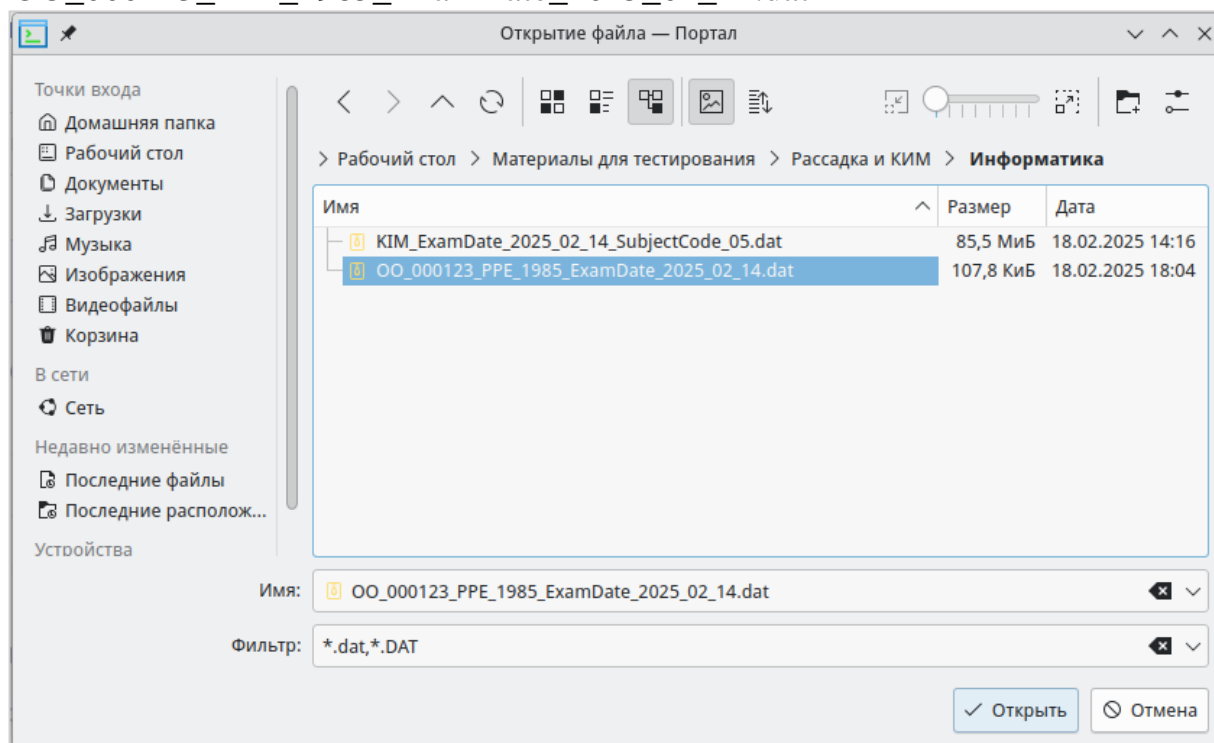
Открытие файла — Портал

Точки входа
Домашняя папка
Рабочий стол
Документы
Загрузки
Музыка
Изображения
Видеофайлы
Корзина
В сети
Сеть
Недавно изменённые
Последние файлы
Последние располож...
Устройства

> Рабочий стол > Материалы для тестирования > Рассадка и КИМ > Информатика

| Имя | Размер | Дата |
|---|---|---|
| KIM_ExamDate_2025_02_14_SubjectCode_05.dat | 85,5 МиБ | 18.02.2025 14:16 |
| OO_000123_PPE_1985_ExamDate_2025_02_14.dat | 107,8 КиБ | 18.02.2025 18:04 |

Имя: OO_000123_PPE_1985_ExamDate_2025_02_14.dat

Фильтр: *.dat,*.DAT

Открыть
Отмена